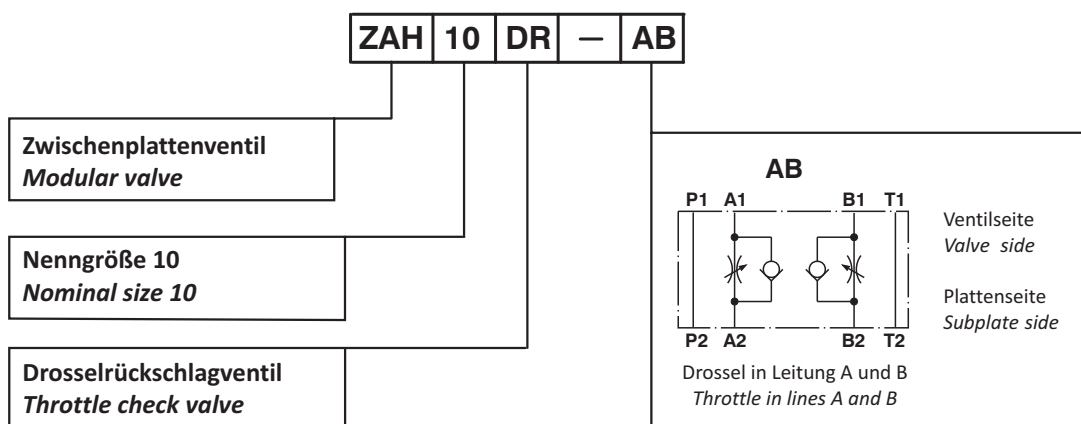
| ZAH | 10 | DR | — | AB |
|---|---|---|---|---|

**Zwischenplattenventil**
*Modular valve*

**Nenngröße 10**
*Nominal size 10*

**Drosselrückschlagventil**
*Throttle check valve*

**AB**

P1 A1 B1 T1

P2 A2 B2 T2

Ventilseite
*Valve side*

Plattenseite
*Subplate side*

Drossel in Leitung A und B
*Throttle in lines A and B*